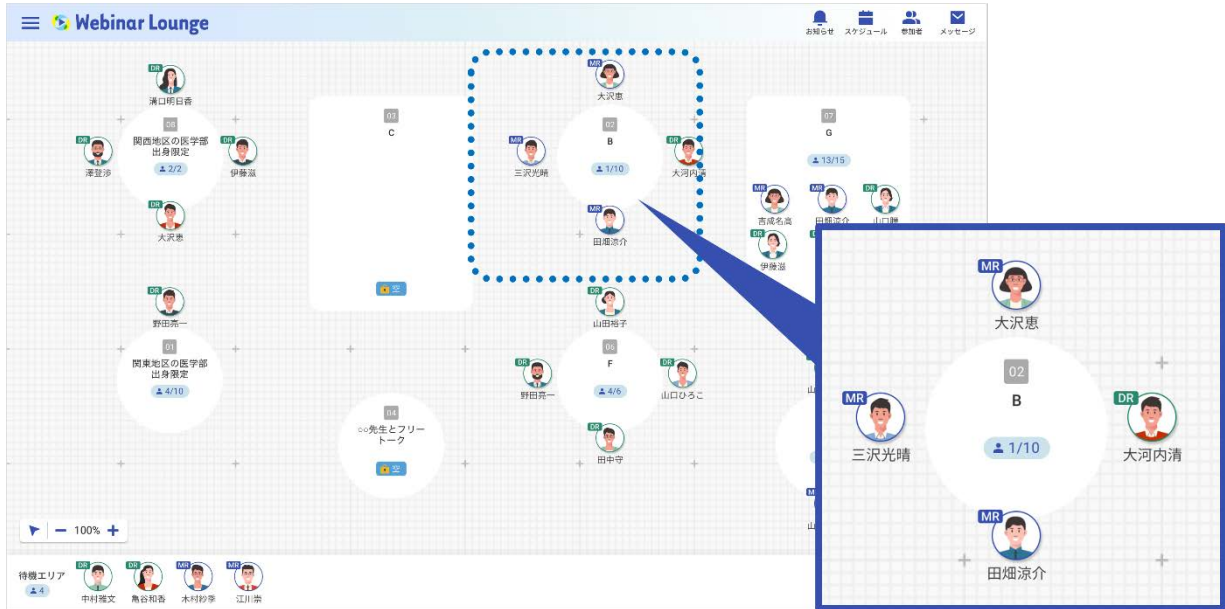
Webinar Lounge

お知らせ スケジュール 参加者 メッセージ

DR
溝口明日香
08
関西地区の医学部出身限定
2/2
DR
澤登涉
DR
伊藤滋
DR
大沢恵

03
C
空

MR
大沢恵
02
B
1/10
MR
三沢光晴
DR
大河内清
MR
田畑涼介

07
G
13/15
MR
吉成名高
MR
田畑涼介
DR
山口睦
DR
伊藤滋

DR
野田亮一
01
関東地区の医学部出身限定
4/10

04
○○先生とフリートーク
空

DR
山田裕子
06
F
4/6
DR
野田亮一
DR
山口ひろこ
DR
田中守

100%

待機エリア
4
DR
中村雅文
DR
亀谷和香
MR
木村紗季
MR
江川崇

MR
大沢恵
02
B
1/10
MR
三沢光晴
DR
大河内清
MR
田畑涼介